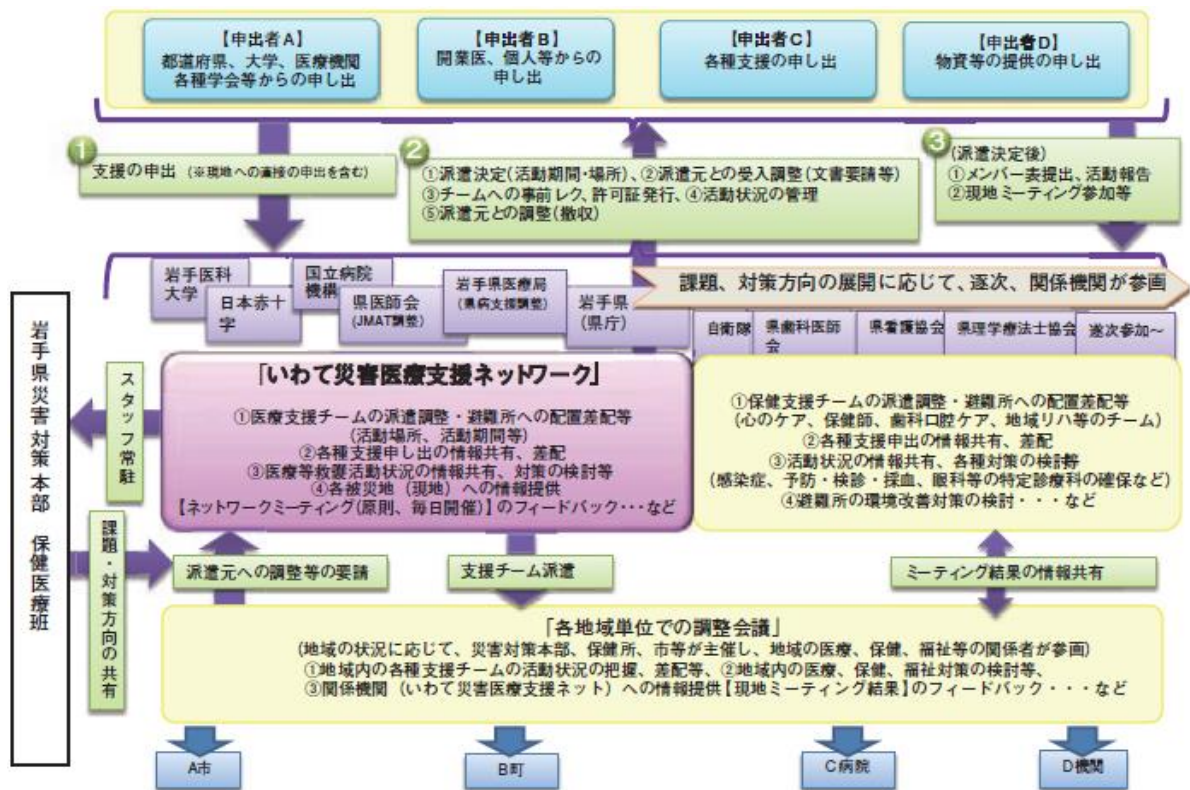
【申出者A】
都道府県、大学、医療機関
各種学会等からの申し出

【申出者B】
開業医、個人等からの
申し出

【申出者C】
各種支援の申し出

【申出者D】
物資等の提供の申し出

1
支援の申出（※現地への直接の申出を含む）

2
①派遣決定（活動期間・場所）、②派遣元との受入調整（文書要請等）
③チームへの事前レク、許可証発行、④活動状況の管理
⑤派遣元との調整（撤収）

3
（派遣決定後）
①メンバー表提出、活動報告
②現地ミーティング参加等

岩手医科大学

日本赤十字

国立病院機構

県医師会
(JMAT調整)

岩手県医療局
（県病支援調整）

岩手県
（県庁）

課題、対策方向の展開に応じて、逐次、関係機関が参画

自衛隊

県歯科医師会

県看護協会

県理学療法士協会

逐次参加～

岩手県災害対策本部　保健医療班

スタッフ常駐

「いわて災害医療支援ネットワーク」
①医療支援チームの派遣調整・避難所への配置差配等
（活動場所、活動期間等）
②各種支援申し出の情報共有、差配
③医療等救援活動状況の情報共有、対策の検討等
④各被災地（現地）への情報提供
【ネットワークミーティング(原則、毎日開催)】のフィードバック・・・など

①保健支援チームの派遣調整・避難所への配置差配等
（心のケア、保健師、歯科口腔ケア、地域リハ等のチーム）
②各種支援申出の情報共有、差配
③活動状況の情報共有、各種対策の検討等
（感染症、予防・検診・採血、眼科等の特定診療科の確保など）
④避難所の環境改善対策の検討・・・など

課題・対策方向の共有

派遣元への調整等の要請

支援チーム派遣

ミーティング結果の情報共有

「各地域単位での調整会議」
（地域の状況に応じて、災害対策本部、保健所、市等が主催し、地域の医療、保健、福祉等の関係者が参画）
①地域内の各種支援チームの活動状況の把握、差配等、②地域内の医療、保健、福祉対策の検討等、
③関係機関（いわて災害医療支援ネット）への情報提供【現地ミーティング結果】のフィードバック・・・など

A市

B町

C病院

D機関